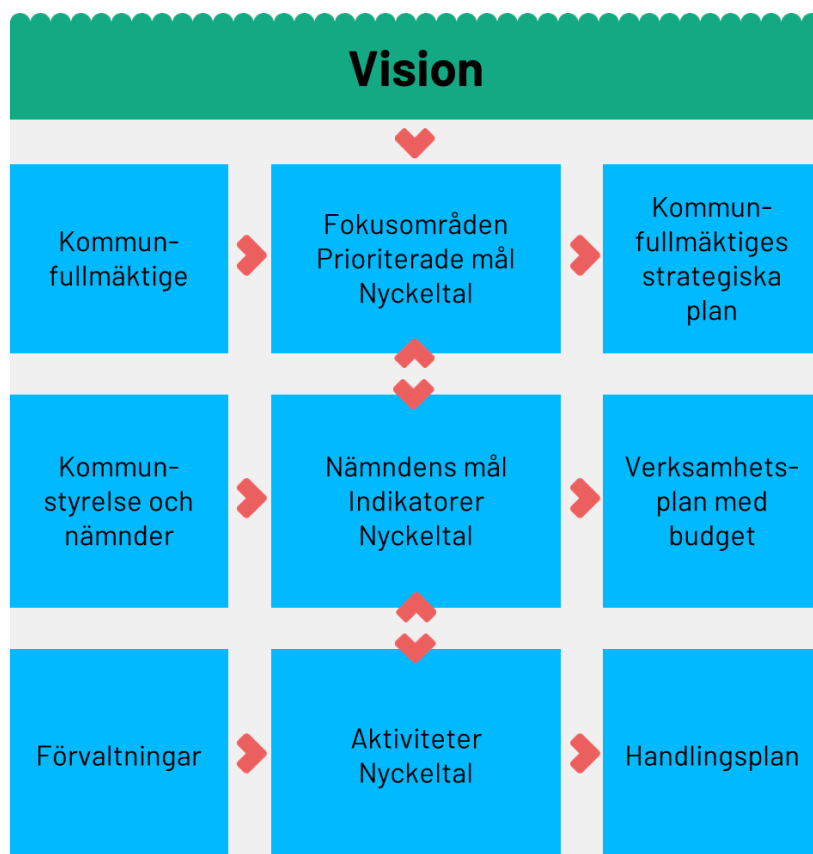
Vision

Kommunfullmäktige

Fokusområden
Prioriterade mål
Nyckeltal

Kommunfullmäktiges strategiska plan

Kommunstyrelse och nämnder

Nämndens mål
Indikatorer
Nyckeltal

Verksamhetsplan med budget

Förvaltningar

Aktiviteter
Nyckeltal

Handlingsplan